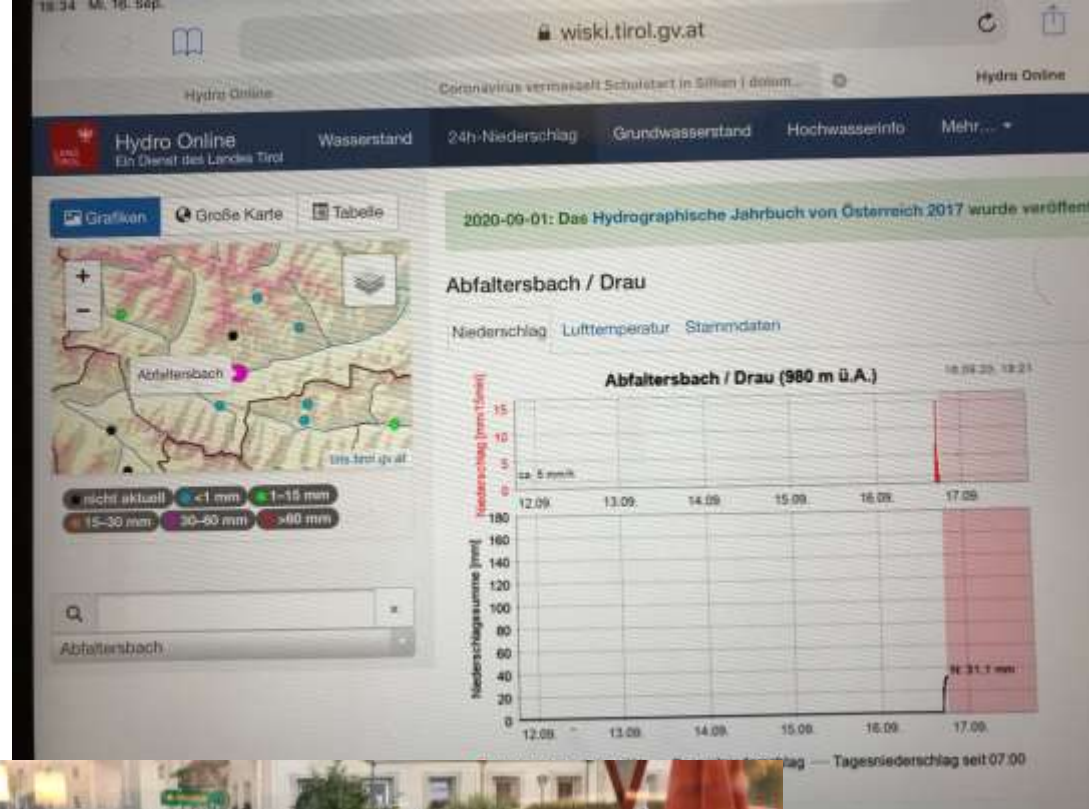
18:34 Mi. 16. Sep.

wiski.tirol.gv.at

Hydro Online

Coronavirus vermasselt Schulstart in Sillian | dolom...

Hydro Online

Hydro Online
Ein Dienst des Landes Tirol

Wasserstand

24h-Niederschlag

Grundwasserstand

Hochwasserinfo

Mehr...

Grafiken

Große Karte

Tabelle

+

−

Abfaltersbach

tiris.tirol.gv.at

nicht aktuell

<1 mm

1–15 mm

15–30 mm

30–60 mm

>60 mm

Abfaltersbach

2020-09-01: Das Hydrographische Jahrbuch von Österreich 2017 wurde veröffent

Abfaltersbach / Drau

Niederschlag

Lufttemperatur

Stammdaten

Abfaltersbach / Drau (980 m ü.A.)

16.09.20, 18:21

Niederschlag [mm/15min]

15

10

5

0

ca. 5 mm/h

12.09.

13.09.

14.09.

15.09.

16.09.

17.09.

Niederschlagssumme [mm]

180

160

140

120

100

80

60

40

20

0

N: 31.1 mm

12.09.

13.09.

14.09.

15.09.

16.09.

17.09.

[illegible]lag — Tagesniederschlag seit 07:00